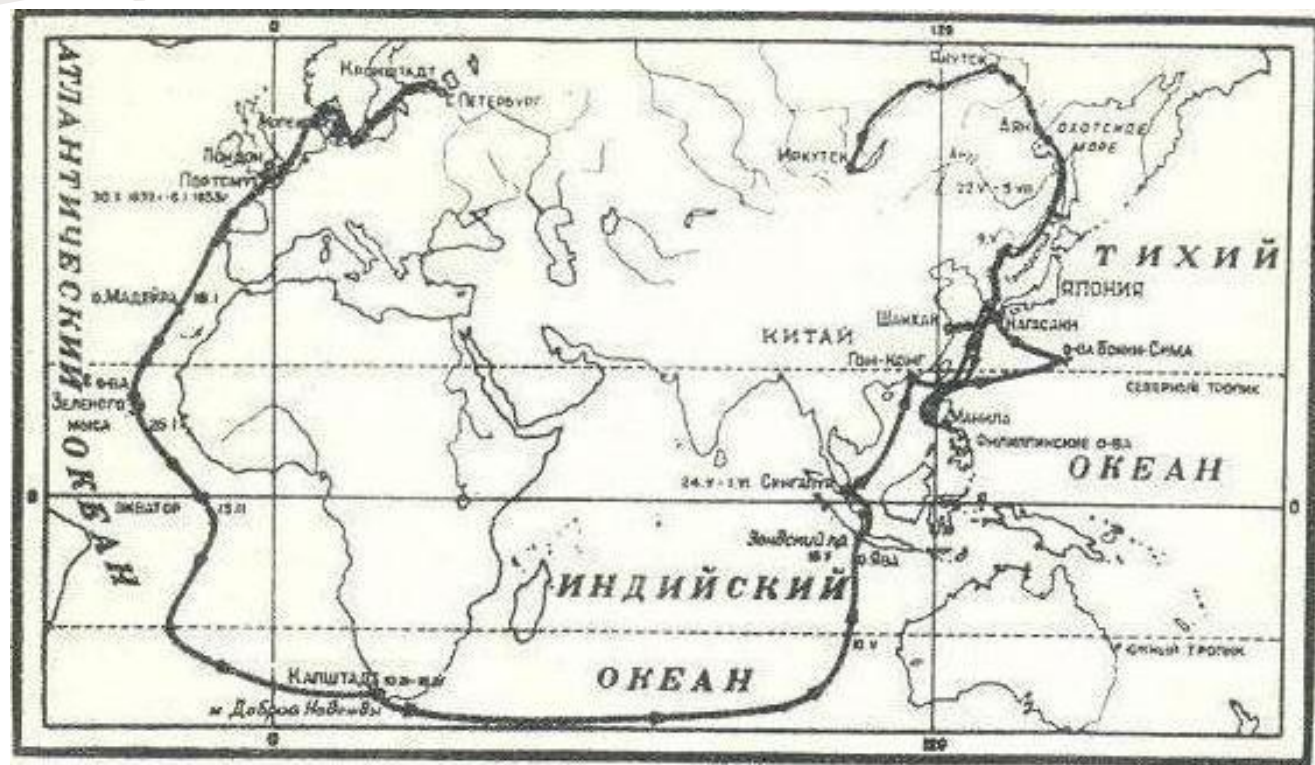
0
120
АТЛАНТИЧЕСКИЙ ОКЕАН
Кронштадт
С.Петербург
Копенг
Лондон
Портсмут
30.X 1852 - 6.I 1853
о.Мадейра 18.I
о-ва Зеленого мыса
25.I
Экватор 15.II
Капштадт
м.Доброй Надежды
Якутск
Аян
Охотское море
Иркутск
22.V - 5.VII
ТИХИЙ
Япония
Китай
Шанхай
Нагасаки
Гон-Конг
о-ва Бонин-Сима
северный тропик
Манила
Филиппинские о-ва
ОКЕАН
24.V - 1.VI Сингапур
Зондский пр.
о.Ява
ИНДИЙСКИЙ
ОКЕАН
10.V
южный тропик
0
0
120